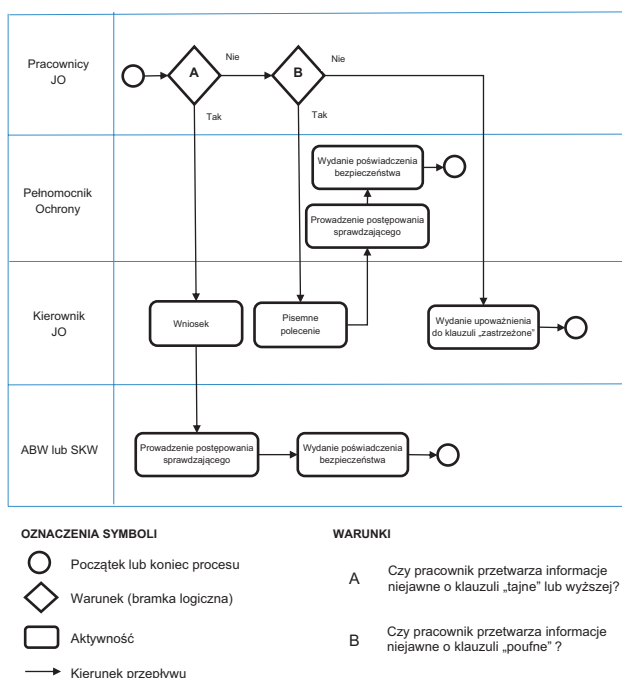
Pracownicy JO

A

Nie

B

Nie

Tak

Tak

Pełnomocnik Ochrony

Wydanie poświadczenia bezpieczeństwa

Prowadzenie postępowania sprawdzającego

Kierownik JO

Wniosek

Pisemne polecenie

Wydanie upoważnienia do klauzuli „zastrzeżone"

ABW lub SKW

Prowadzenie postępowania sprawdzającego

Wydanie poświadczenia bezpieczeństwa

OZNACZENIA SYMBOLI

Początek lub koniec procesu

Warunek (bramka logiczna)

Aktywność

Kierunek przepływu

WARUNKI

A Czy pracownik przetwarza informacje niejawne o klauzuli „tajne" lub wyższej?

B Czy pracownik przetwarza informacje niejawne o klauzuli „poufne" ?